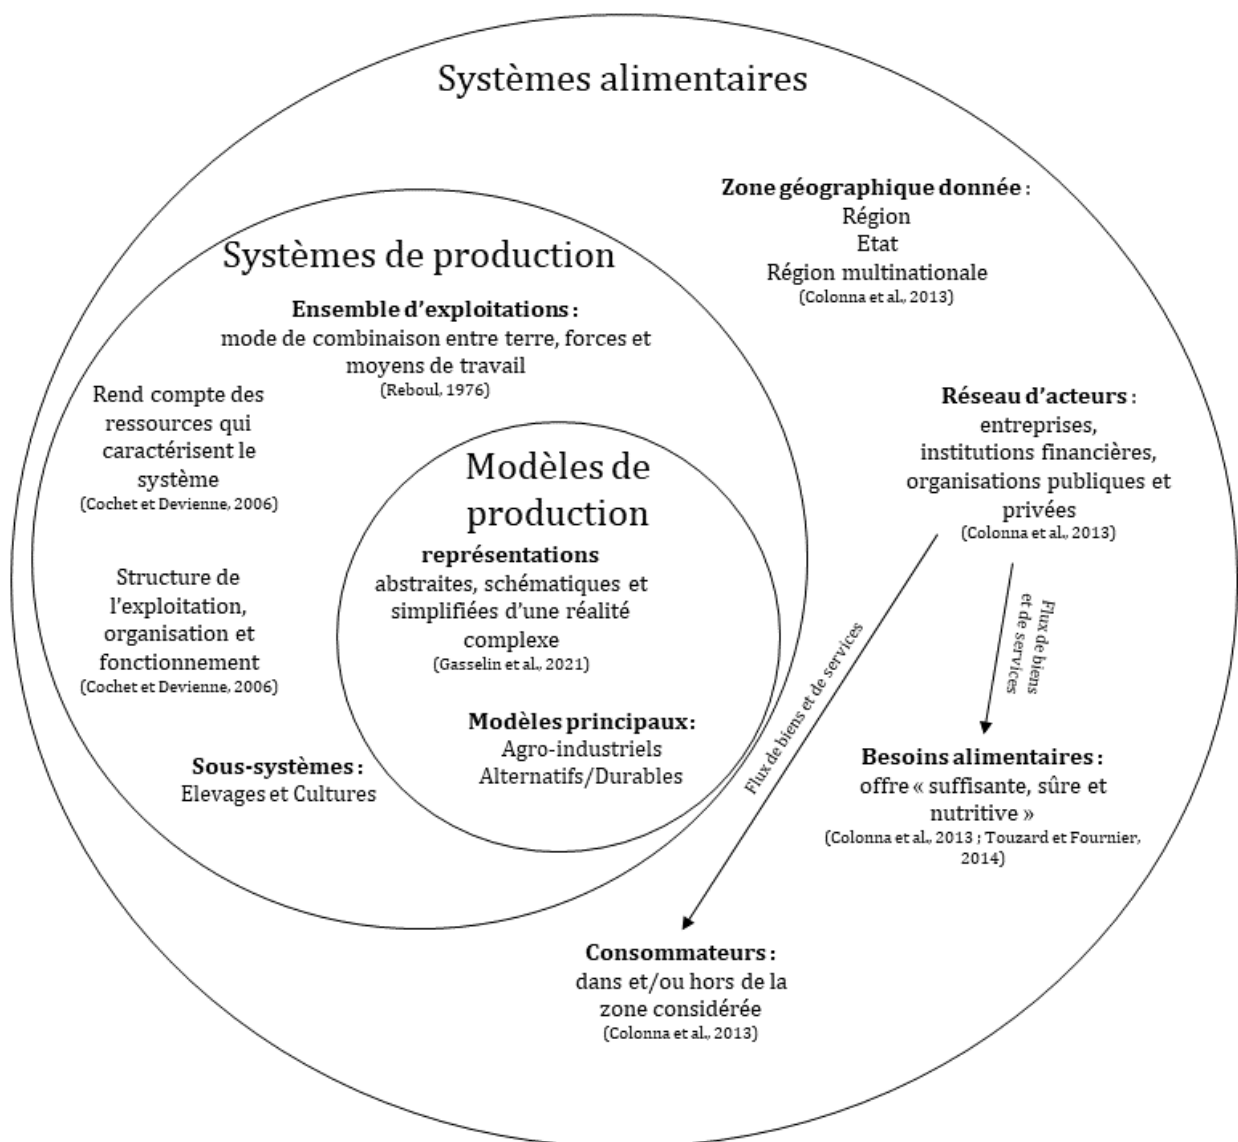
Systèmes alimentaires

Zone géographique donnée :
Région
Etat
Région multinationale
(Colonna et al., 2013)

Systèmes de production

Ensemble d'exploitations :
mode de combinaison entre terre, forces et moyens de travail
(Reboul, 1976)

Rend compte des ressources qui caractérisent le système
(Cochet et Devienne, 2006)

Structure de l'exploitation, organisation et fonctionnement
(Cochet et Devienne, 2006)

Sous-systèmes :
Elevages et Cultures

Modèles de production

représentations
abstraites, schématiques et simplifiées d'une réalité complexe
(Gasselin et al., 2021)

Modèles principaux:
Agro-industriels
Alternatifs/Durables

Réseau d'acteurs :
entreprises,
institutions financières,
organisations publiques et privées
(Colonna et al., 2013)

Flux de biens et de services

Flux de biens et de services

Besoins alimentaires :
offre « suffisante, sûre et nutritive »
(Colonna et al., 2013 ; Touzard et Fournier, 2014)

Consommateurs :
dans et/ou hors de la zone considérée
(Colonna et al., 2013)